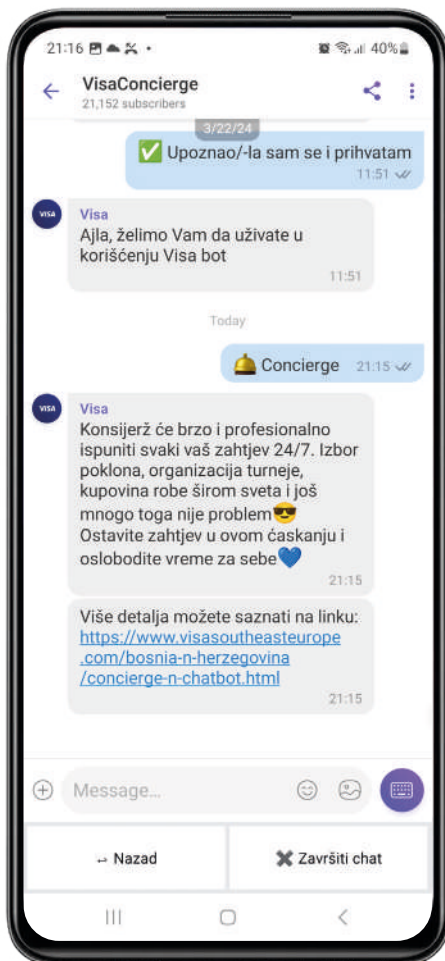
21:16 40%

VisaConcierge
21,152 subscribers

3/22/24

✅ Upoznao/-la sam se i prihvatam
11:51

VISA
Visa
Ajla, želimo Vam da uživate u korišćenju Visa bot
11:51

Today

Concierge 21:15

VISA
Visa
Konsijerž će brzo i profesionalno ispuniti svaki vaš zahtjev 24/7. Izbor poklona, organizacija turneje, kupovina robe širom sveta i još mnogo toga nije problem😎
Ostavite zahtjev u ovom ćaskanju i oslobodite vreme za sebe💙
21:15

Više detalja možete saznati na linku: https://www.visasoutheasteurope.com/bosnia-n-herzegovina/concierge-n-chatbot.html
21:15

Message...

↩ Nazad

✖ Završiti chat